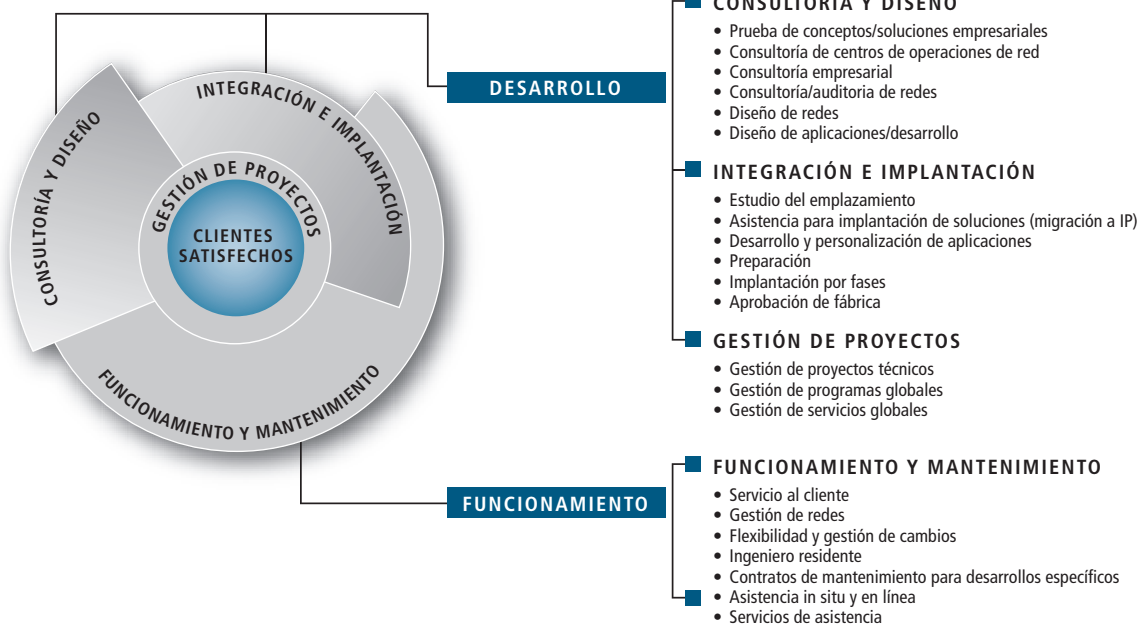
CONSULTORÍA Y DISEÑO

INTEGRACIÓN E IMPLANTACIÓN

GESTIÓN DE PROYECTOS

CLIENTES SATISFECHOS

FUNCIONAMIENTO Y MANTENIMIENTO

DESARROLLO

FUNCIONAMIENTO

CONSULTORÍA Y DISEÑO
• Prueba de conceptos/soluciones empresariales
• Consultoría de centros de operaciones de red
• Consultoría empresarial
• Consultoría/auditoría de redes
• Diseño de redes
• Diseño de aplicaciones/desarrollo

INTEGRACIÓN E IMPLANTACIÓN
• Estudio del emplazamiento
• Asistencia para implantación de soluciones (migración a IP)
• Desarrollo y personalización de aplicaciones
• Preparación
• Implantación por fases
• Aprobación de fábrica

GESTIÓN DE PROYECTOS
• Gestión de proyectos técnicos
• Gestión de programas globales
• Gestión de servicios globales

FUNCIONAMIENTO Y MANTENIMIENTO
• Servicio al cliente
• Gestión de redes
• Flexibilidad y gestión de cambios
• Ingeniero residente
• Contratos de mantenimiento para desarrollos específicos
• Asistencia in situ y en línea
• Servicios de asistencia